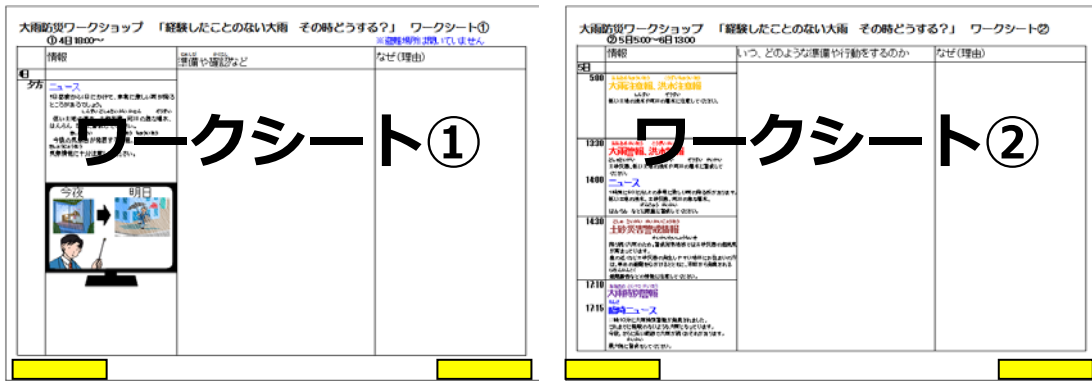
大雨防災ワークショップ 「経験したことのない大雨 その時どうする?」 ワークシート①
①4日18:00～
※避難場所は開いていません

| | 情報 | 準備や確認など | なぜ(理由) |
|---|---|---|---|
| 4日 | | | |
| 夕方 | ニュース | | |

今夜
明日

ワークシート①

大雨防災ワークショップ 「経験したことのない大雨 その時どうする?」 ワークシート②
②5日5:00～6日13:00

| | 情報 | いつ、どのような準備や行動をするのか | なぜ(理由) |
|---|---|---|---|
| 5日 | | | |
| 5:00 | 大雨注意報、洪水注意報 | | |
| 13:30 | 大雨警報、洪水警報 | | |
| 14:00 | ニュース | | |
| 14:30 | 土砂災害警戒情報 | | |
| 17:10 | 大雨特別警報 | | |
| 17:15 | 臨時ニュース | | |

ワークシート②